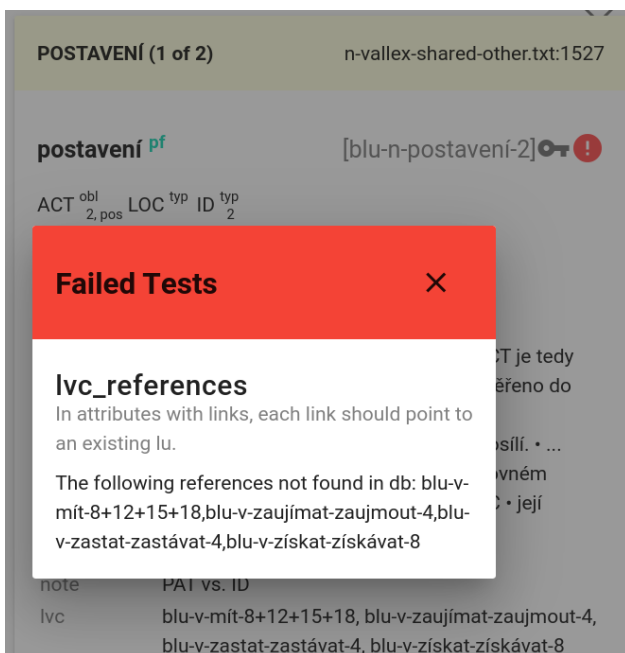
POSTAVENÍ (1 of 2)

n-vallex-shared-other.txt:1527

postavení $^{pf}$

[blu-n-postavení-2]

ACT $^{obl}_{2, pos}$ LOC $^{typ}$ ID $^{typ}_{2}$

Failed Tests

×

lvc_references

In attributes with links, each link should point to an existing lu.

The following references not found in db: blu-v-mít-8+12+15+18,blu-v-zaujímat-zaujmout-4,blu-v-zastat-zastávat-4,blu-v-získat-získávat-8

CT je tedy

ěřeno do

osílí. • ...

ovném

C • její

note

PAT vs. ID

lvc

blu-v-mít-8+12+15+18, blu-v-zaujímat-zaujmout-4, blu-v-zastat-zastávat-4, blu-v-získat-získávat-8